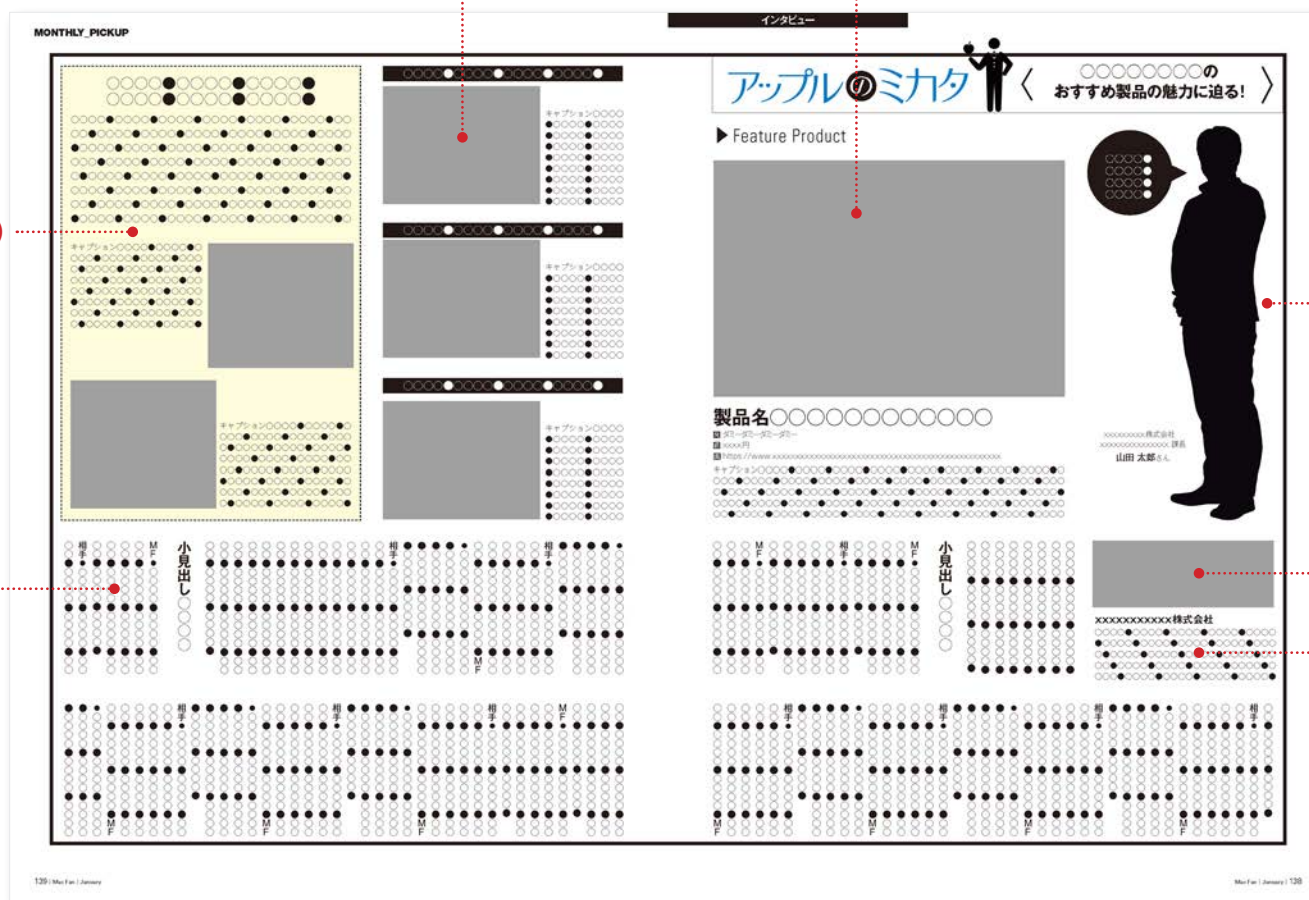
MONTHLY_PICKUP

インタビュー

キャプション

キャプション

キャプション

キャプション

キャプション

アップルのミカタ

〈 ○○○○○○○○○の おすすめ製品の魅力に迫る! 〉

▶ Feature Product

製品名○○○○○○○○○○○○○

ダミーダミーダミーダミー

xxxx円

https://www.xxxxxxxxxxxxxxxxxxxxxxxxxxxxxxxxxxxxxxxxxxxxxxxxxxxxxxxx

キャプション

xxxxxxxxx株式会社

xxxxxxxxxxxxxxx 課長

山田 太郎さん

小見出し

小見出し

相手

MF

xxxxxxxxxxxx株式会社

139 | Mac Fan | January

Mac Fan | January | 138